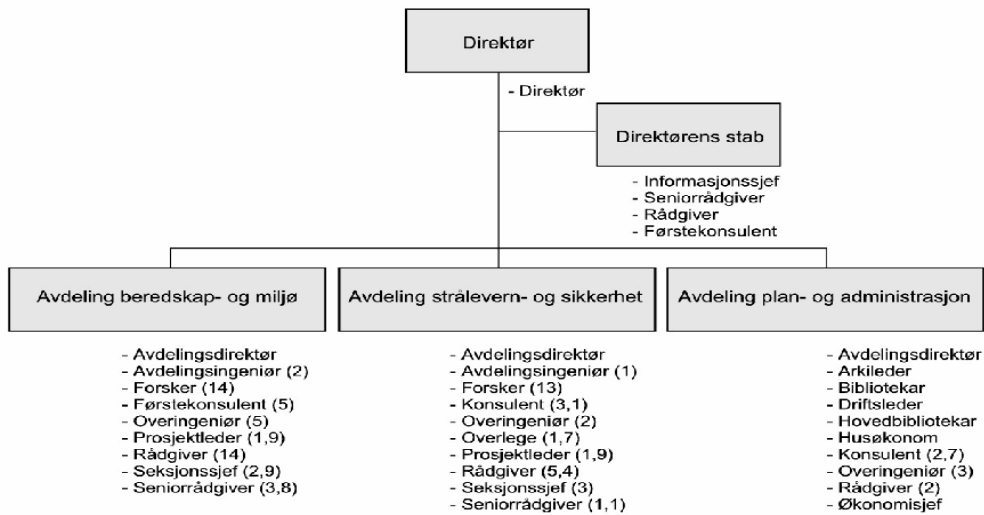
Direktør

- Direktør

Direktørens stab

- Informasjonssjef
- Seniorrådgiver
- Rådgiver
- Førstekonsulent

Avdeling beredskap- og miljø

- Avdelingsdirektør
- Avdelingsingeniør (2)
- Forsker (14)
- Førstekonsulent (5)
- Overingeniør (5)
- Prosjektleder (1,9)
- Rådgiver (14)
- Seksjonssjef (2,9)
- Seniorrådgiver (3,8)

Avdeling strålevern- og sikkerhet

- Avdelingsdirektør
- Avdelingsingeniør (1)
- Forsker (13)
- Konsulent (3,1)
- Overingeniør (2)
- Overlege (1,7)
- Prosjektleder (1,9)
- Rådgiver (5,4)
- Seksjonssjef (3)
- Seniorrådgiver (1,1)

Avdeling plan- og administrasjon

- Avdelingsdirektør
- Arkileder
- Bibliotekar
- Driftsleder
- Hovedbibliotekar
- Husøkonom
- Konsulent (2,7)
- Overingeniør (3)
- Rådgiver (2)
- Økonomisjef